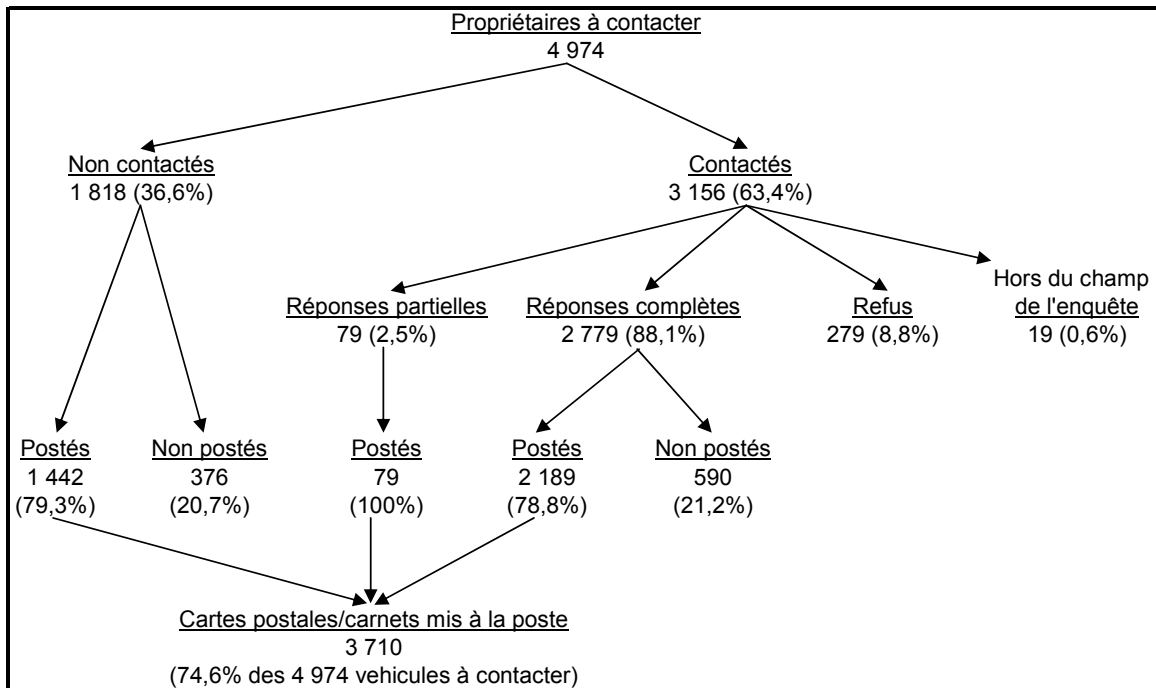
Propriétaires à contacter
4 974

Non contactés
1 818 (36,6%)

Contactés
3 156 (63,4%)

Réponses partielles
79 (2,5%)

Réponses complètes
2 779 (88,1%)

Refus
279 (8,8%)

Hors du champ de l'enquête
19 (0,6%)

Postés
1 442
(79,3%)

Non postés
376
(20,7%)

Postés
79
(100%)

Postés
2 189
(78,8%)

Non postés
590
(21,2%)

Cartes postales/carnets mis à la poste
3 710
(74,6% des 4 974 vehicules à contacter)